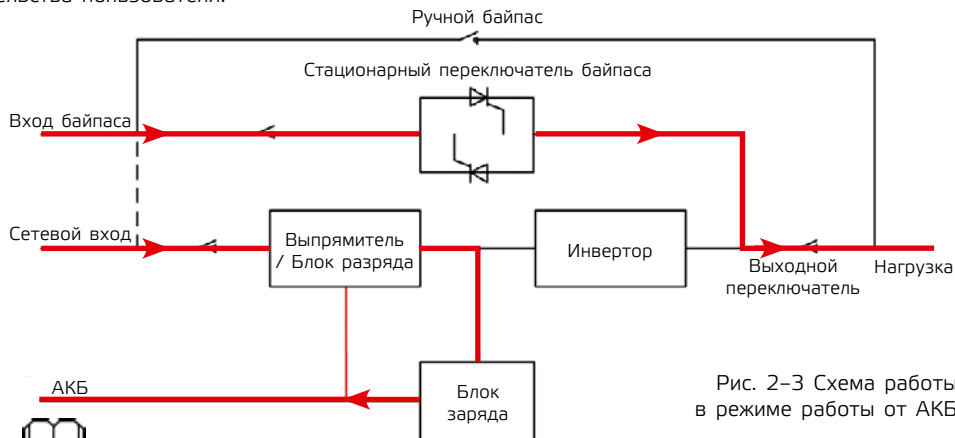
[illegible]

Ручной байпас

Стационарный переключатель байпаса

Вход байпаса

Сетевой вход

Выпрямитель / Блок разряда

Инвертор

Выходной переключатель

Нагрузка

АКБ

Блок заряда

Рис. 2–3 Схема работы в режиме работы от АКБ